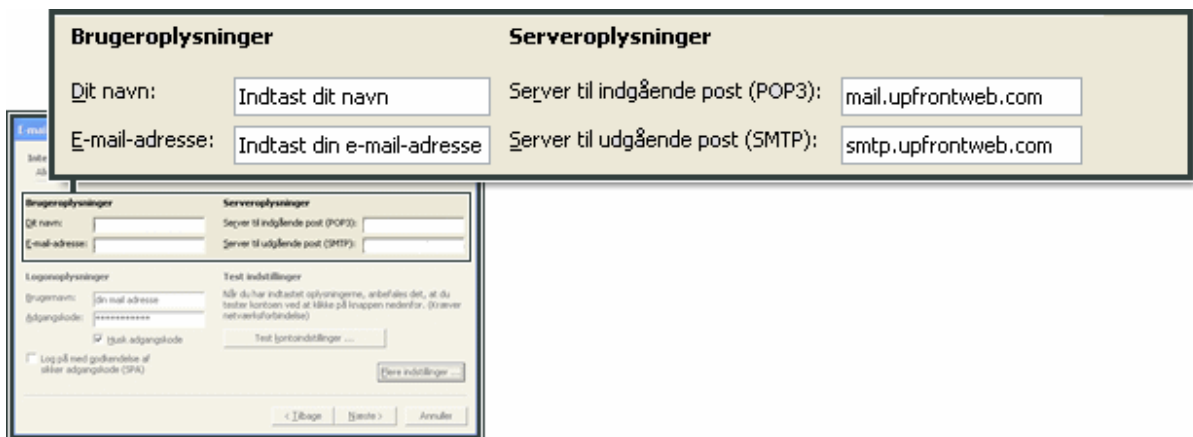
Brugeroplysninger

Dit navn: Indtast dit navn

E-mail-adresse: Indtast din e-mail-adresse

Serveroplysninger

Server til indgående post (POP3): mail.upfrontweb.com

Server til udgående post (SMTP): smtp.upfrontweb.com

E-mai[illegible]

Inte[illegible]

Al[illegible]

Brugeroplysninger

Dit navn:

E-mail-adresse:

Serveroplysninger

Server til indgående post (POP3):

Server til udgående post (SMTP):

Logonoplysninger

Brugernavn: din mail adresse

Adgangskode: ************

Husk adgangskode

Log på med godkendelse af sikker adgangskode (SPA)

Test indstillinger

Når du har indtastet oplysningerne, anbefales det, at du tester kontoen ved at klikke på knappen nedenfor. (Kræver netværksforbindelse)

Test kontoindstillinger ...

Flere indstillinger ...

< Tilbage

Næste >

Annuller